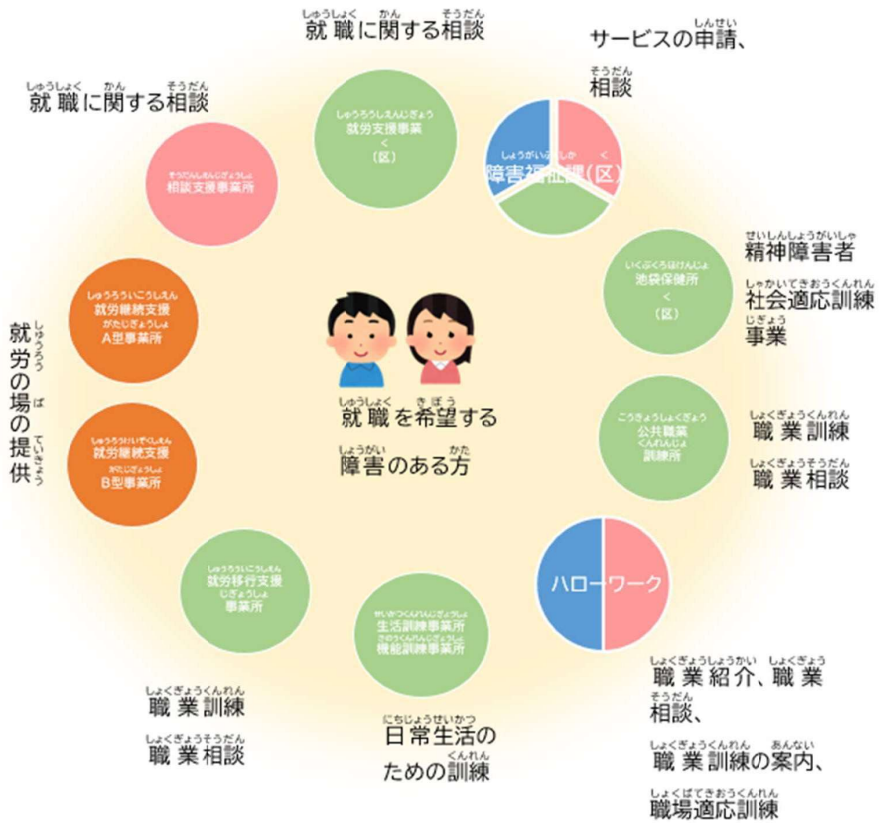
就職に関する相談

サービスの申請、相談

就職に関する相談

就労支援事業
<
(区)

障害福祉課(区)

相談支援事業所

精神障害者社会適応訓練事業

池袋保健所
<
(区)

就労継続支援
A型事業所

就労の場の提供

就職を希望する障害のある方

就労継続支援
B型事業所

公共職業訓練所

職業訓練
職業相談

ハローワーク

就労移行支援事業所

生活訓練事業所
機能訓練事業所

職業紹介、職業相談、
職業訓練の案内、
職場適応訓練

職業訓練
職業相談

日常生活のための訓練